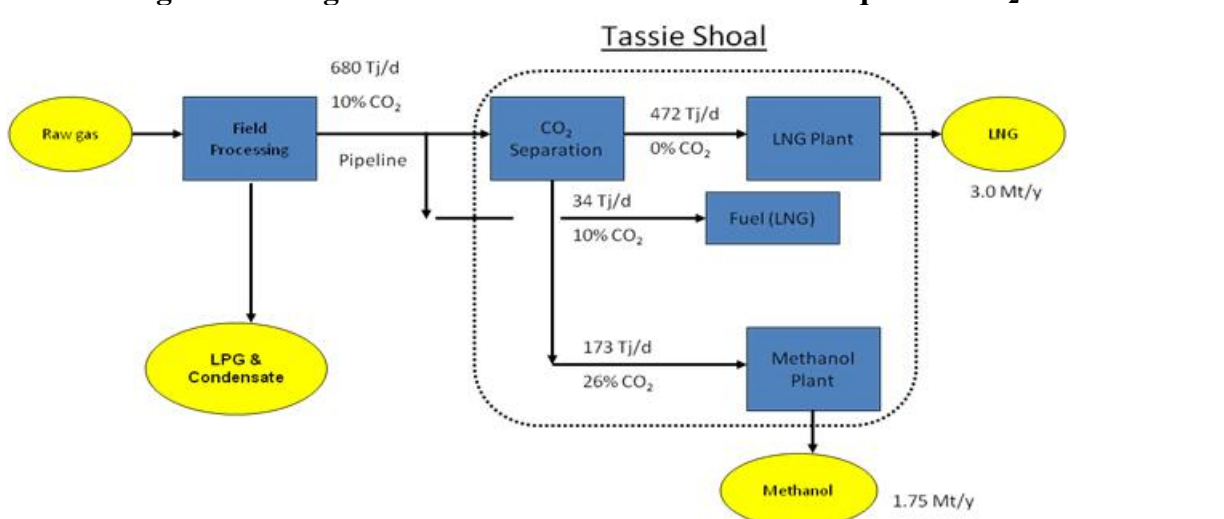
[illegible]

Tassie Shoal

Raw gas

Field Processing

680 Tj/d

10% $CO_2$

Pipeline

$CO_2$ Separation

472 Tj/d

0% $CO_2$

LNG Plant

LNG

3.0 Mt/y

34 Tj/d

10% $CO_2$

Fuel (LNG)

LPG & Condensate

173 Tj/d

26% $CO_2$

Methanol Plant

Methanol

1.75 Mt/y